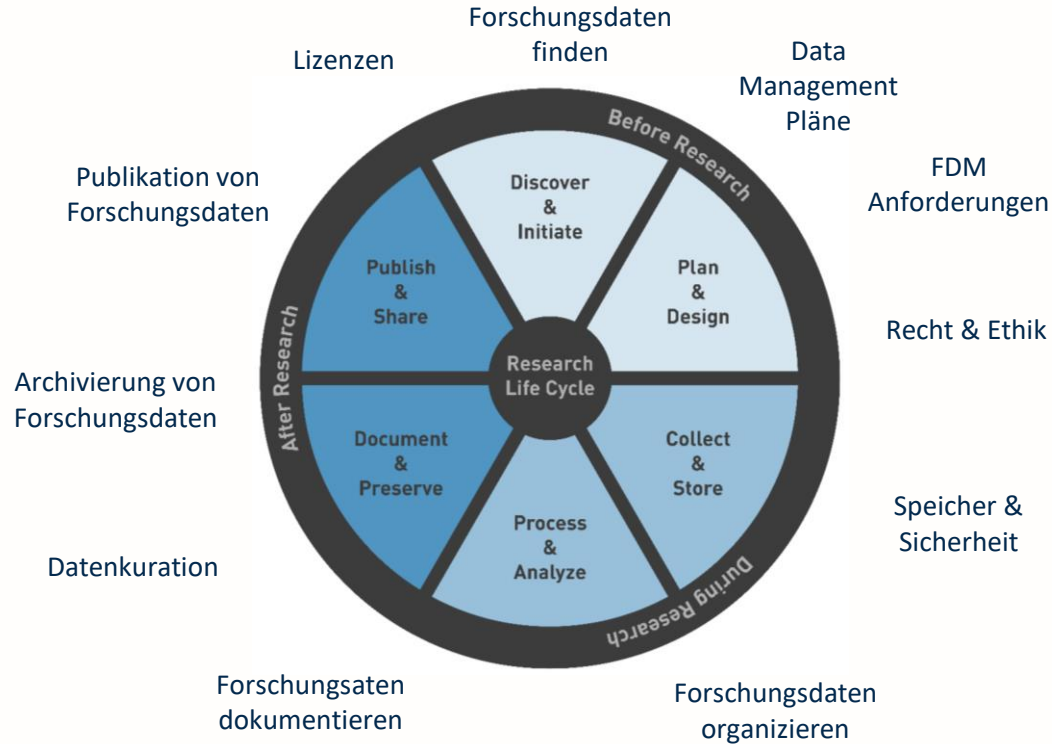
Forschungsdaten finden

Lizenzen

Data Management Pläne

FDM Anforderungen

Publikation von Forschungsdaten

Before Research

Discover & Initiate

Plan & Design

Publish & Share

Research Life Cycle

Recht & Ethik

Archivierung von Forschungsdaten

After Research

Document & Preserve

Collect & Store

Process & Analyze

During Research

Speicher & Sicherheit

Datenkuration

Forschungsaten dokumentieren

Forschungsdaten organizieren